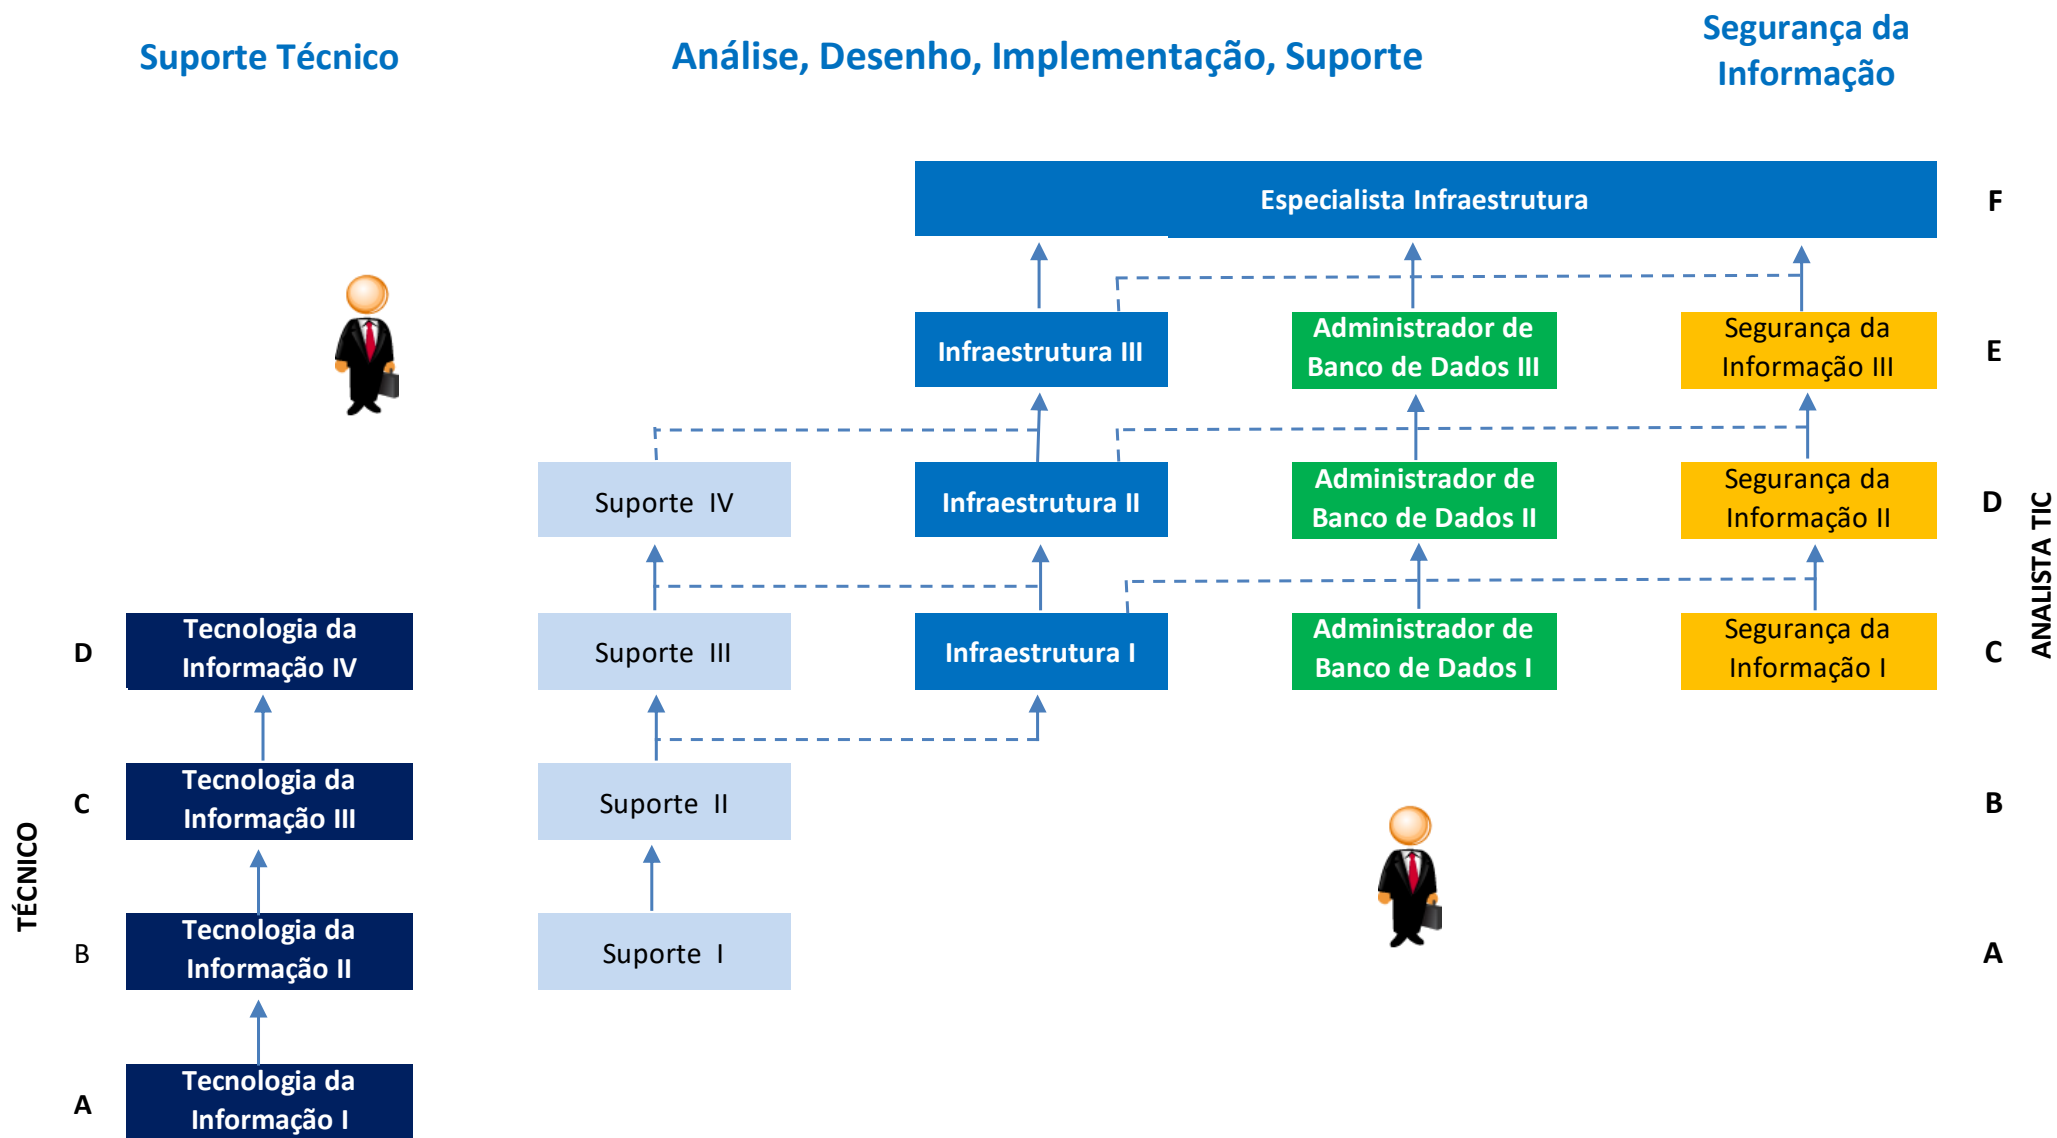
Suporte Técnico

Análise, Desenho, Implementação, Suporte

Segurança da Informação

Especialista Infraestrutura

F

Infraestrutura III

Administrador de Banco de Dados III

Segurança da Informação III

E

Suporte IV

Infraestrutura II

Administrador de Banco de Dados II

Segurança da Informação II

D

ANALISTA TIC

D

Tecnologia da Informação IV

Suporte III

Infraestrutura I

Administrador de Banco de Dados I

Segurança da Informação I

C

C

Tecnologia da Informação III

Suporte II

B

TÉCNICO

B

Tecnologia da Informação II

Suporte I

A

A

Tecnologia da Informação I